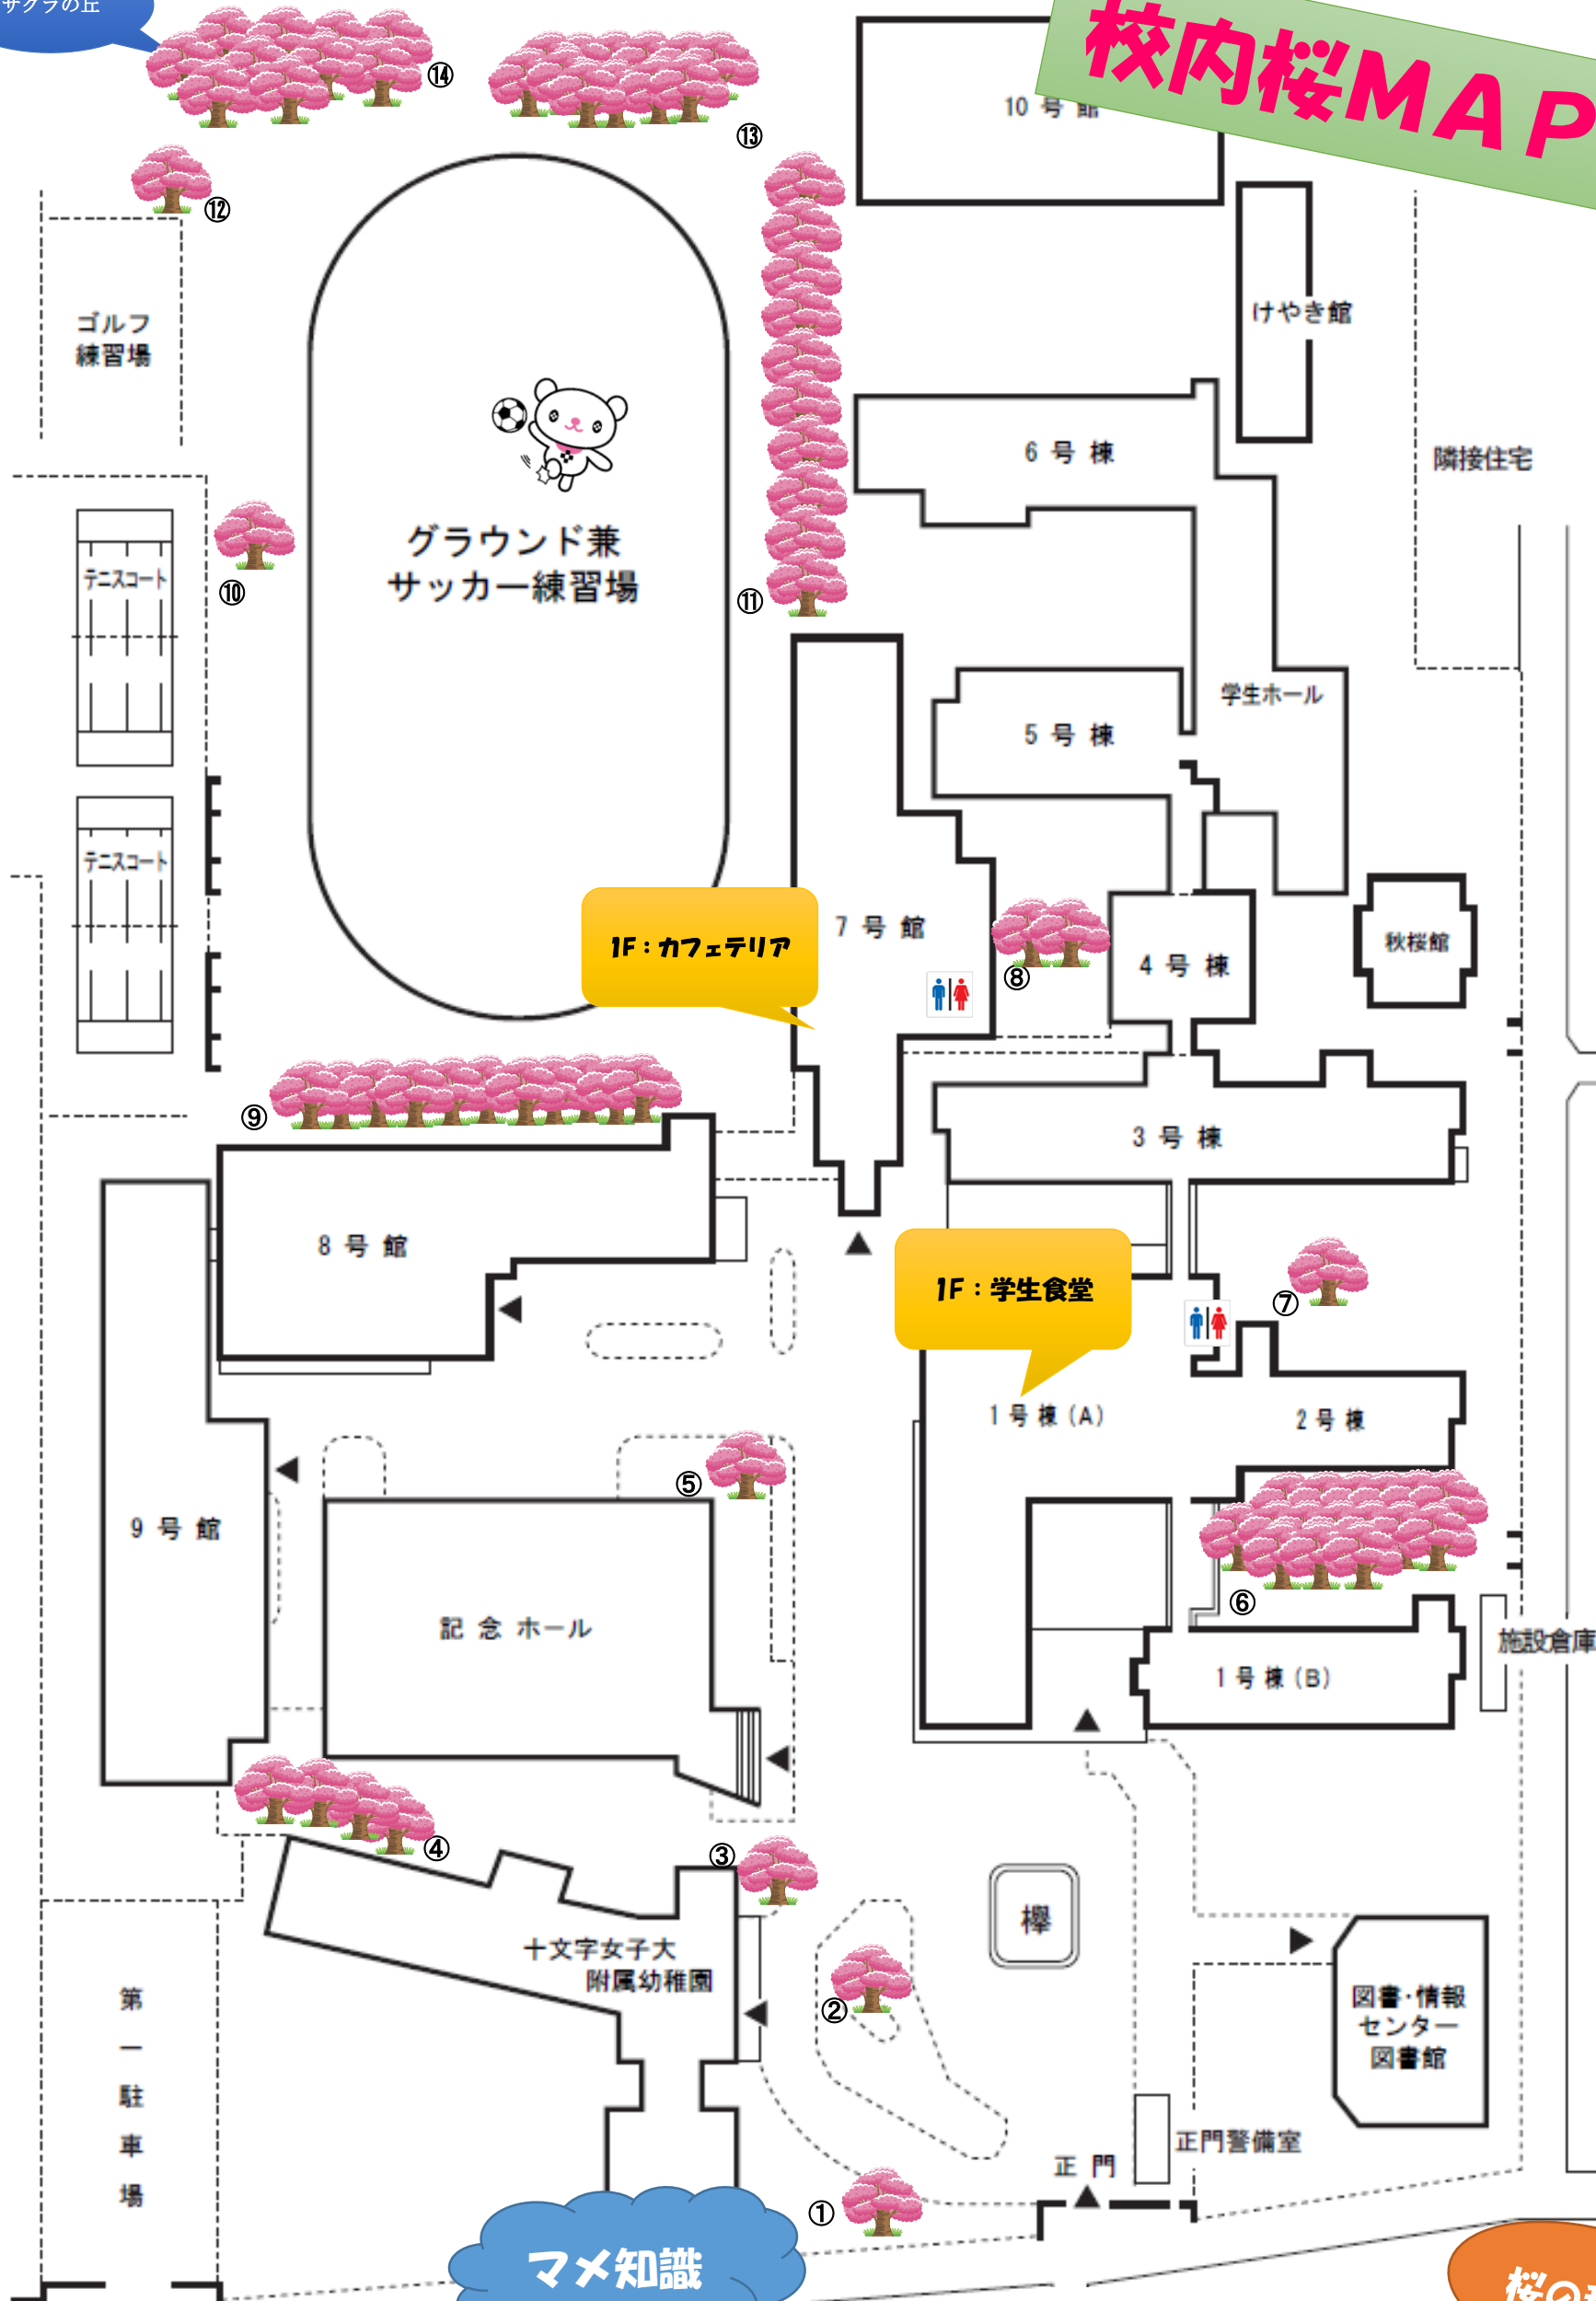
サクラの丘

校内桜MAP

⑭
⑬
⑫
10 号 館
ゴルフ
練習場
けやき館
6 号 棟
隣接住宅
グラウンド兼
サッカー練習場
⑩
⑪
テニスコート
テニスコート
5 号 棟
学生ホール
7 号 館
1F：カフェテリア
⑧
4 号 棟
秋桜館
⑨
3 号 棟
8 号 館
1F：学生食堂
⑦
1 号 棟（A）
2 号 棟
9 号 館
⑤
記 念 ホール
⑥
施設倉庫
1 号 棟（B）
④
③
欅
十文字女子大
附属幼稚園
第
一
駐
車
場
②
図書・情報
センター
図書館
正門警備室
正 門
①
マメ知識
桜の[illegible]